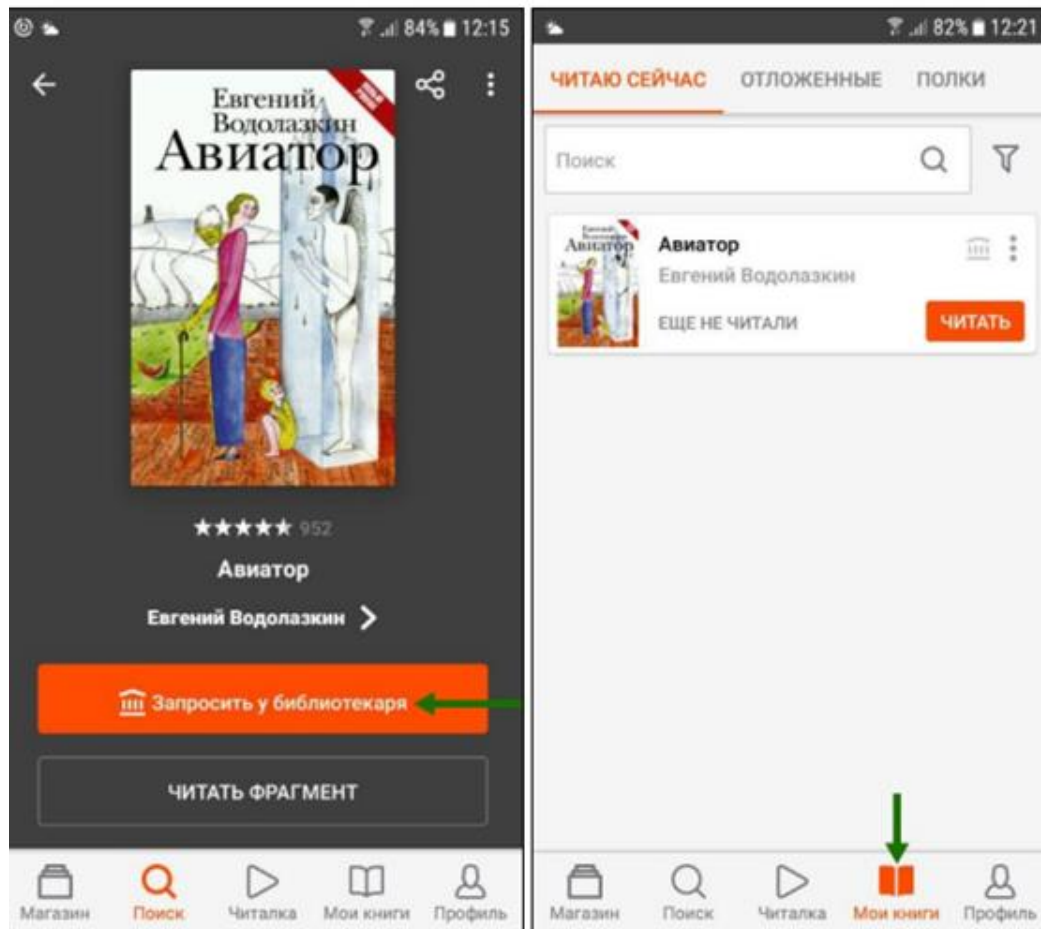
84% 12:15

Евгений Водолазкин
Авиатор

★★★★★ 952

Авиатор

Евгений Водолазкин

Запросить у библиотекаря

ЧИТАТЬ ФРАГМЕНТ

Магазин Поиск Читалка Мои книги Профиль

82% 12:21

ЧИТАЮ СЕЙЧАС ОТЛОЖЕННЫЕ ПОЛКИ

Поиск

Авиатор
Евгений Водолазкин
ЕЩЕ НЕ ЧИТАЛИ
ЧИТАТЬ

Магазин Поиск Читалка Мои книги Профиль